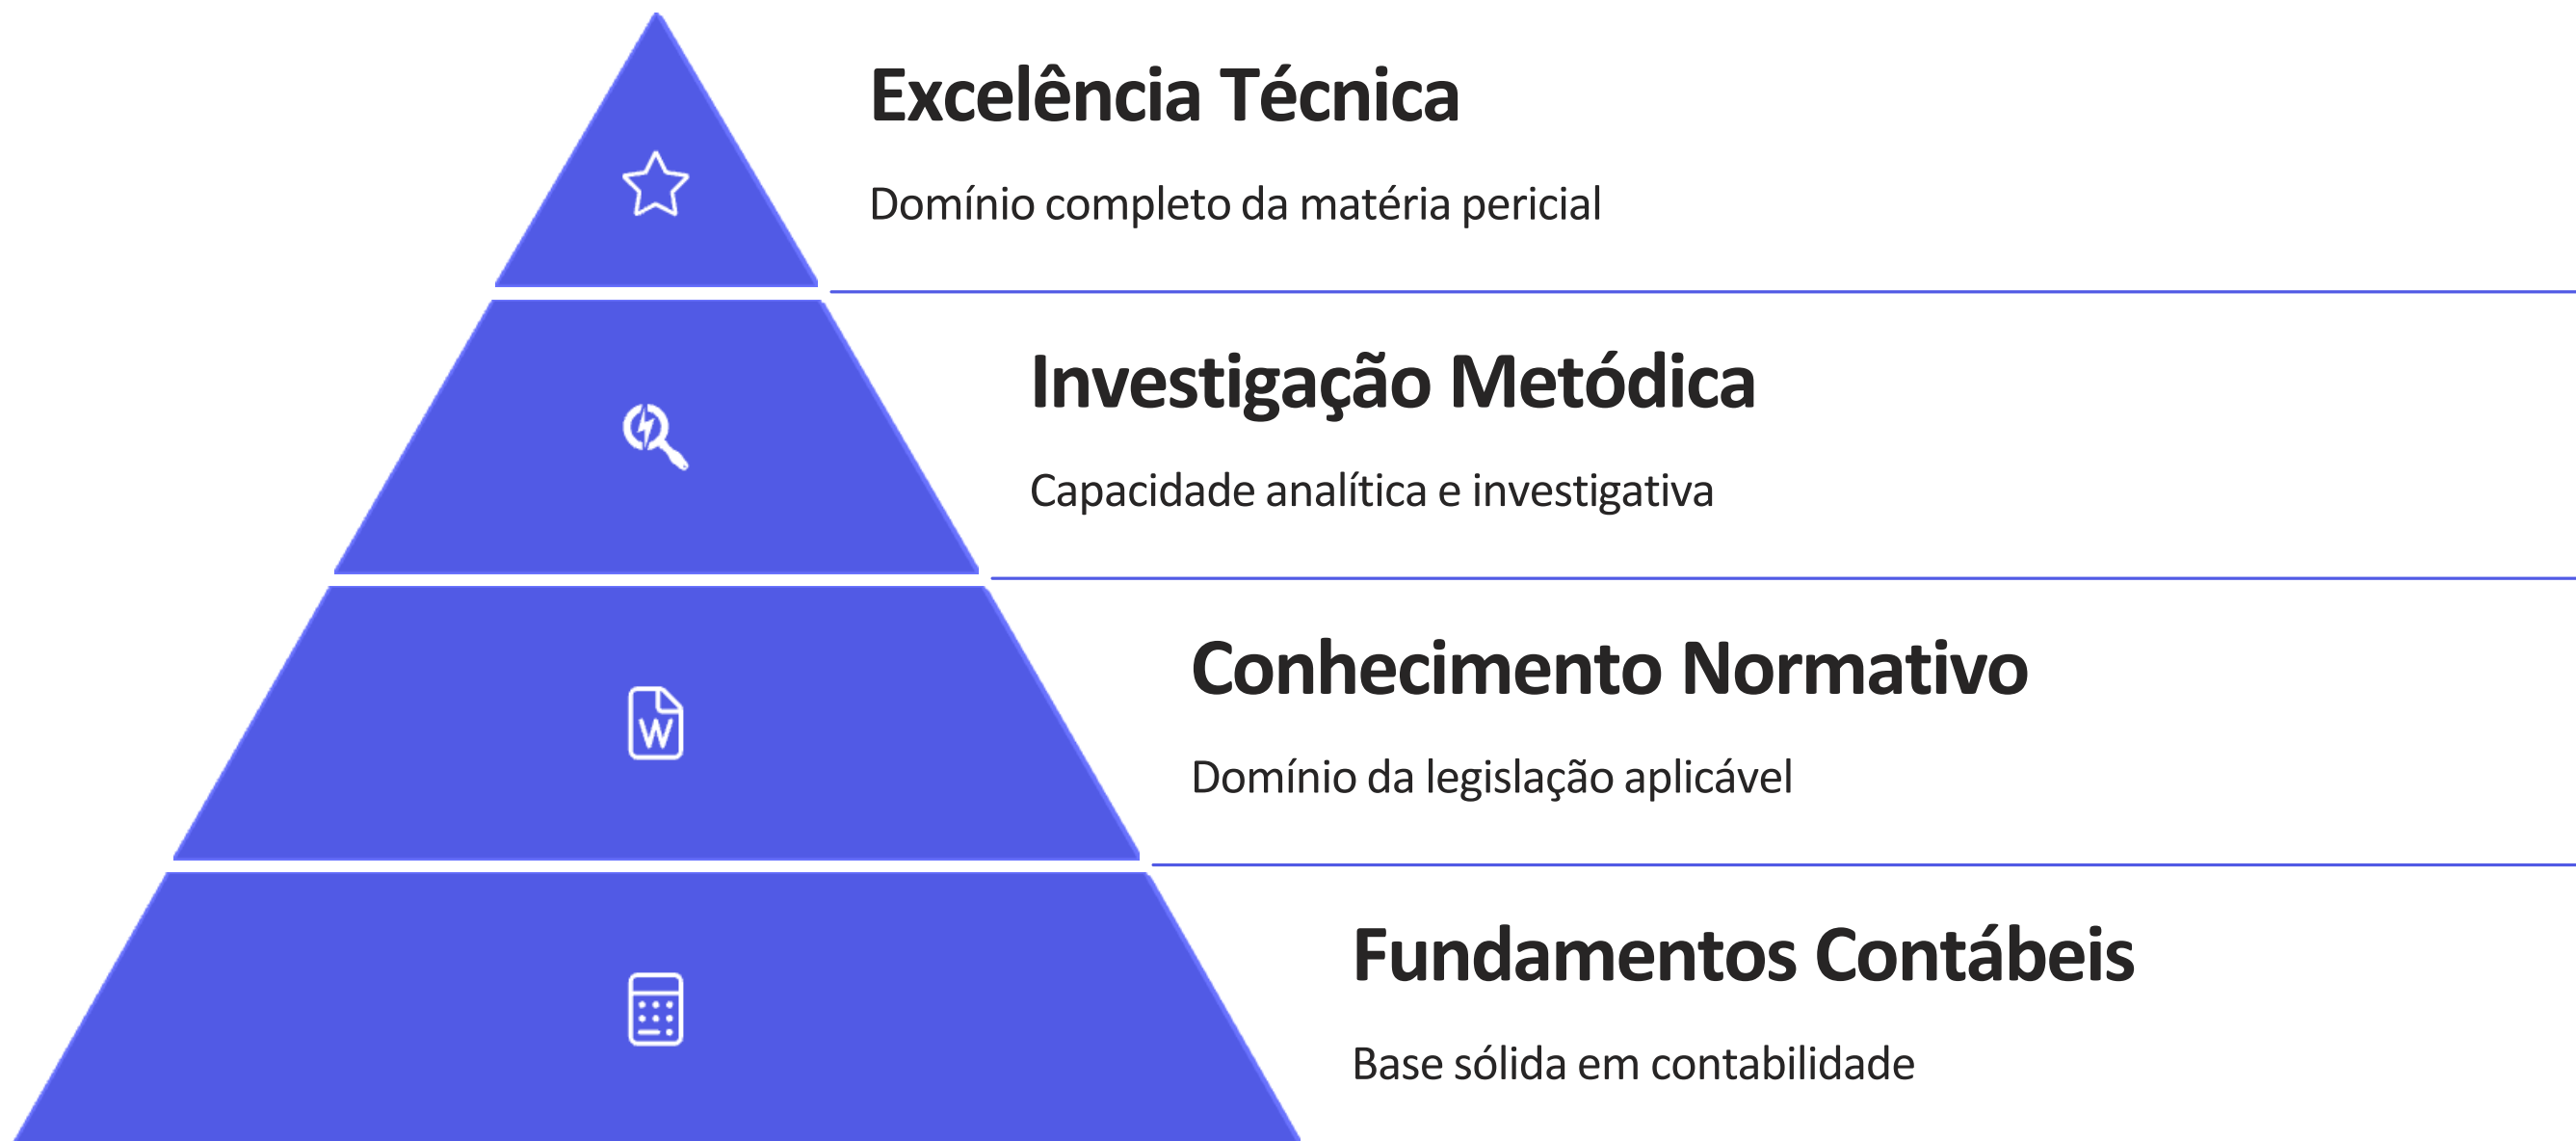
Excelência Técnica

Domínio completo da matéria pericial

Investigação Metódica

Capacidade analítica e investigativa

Conhecimento Normativo

Domínio da legislação aplicável

Fundamentos Contábeis

Base sólida em contabilidade